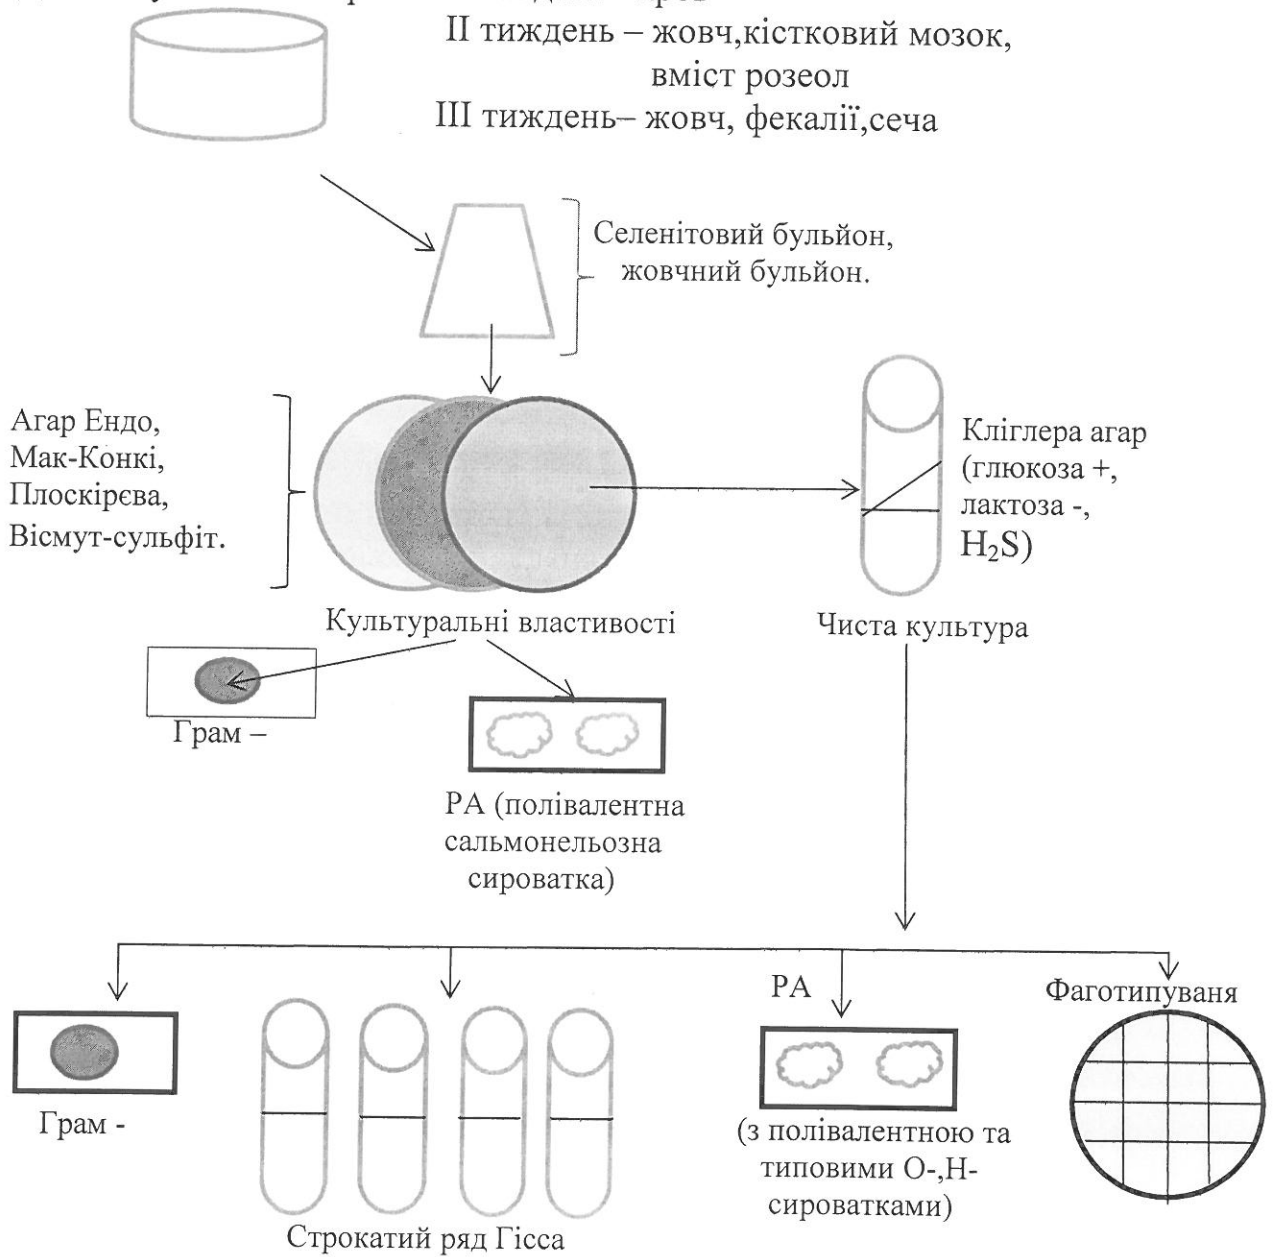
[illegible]
II тиждень – жовч,кістковий мозок, вміст розеол
III тиждень– жовч, фекалії,сеча

Селенітовий бульйон, жовчний бульйон.

Агар Ендо, Мак-Конкі, Плоскірєва, Вісмут-сульфіт.

Кліглера агар (глюкоза +, лактоза -, $H_2S$)

Культуральні властивості

Чиста культура

Грам –

РА (полівалентна сальмонельозна сироватка)

Грам -

Строкатий ряд Гісса

РА

(з полівалентною та типовими О-,Н-сироватками)

Фаготипуваня